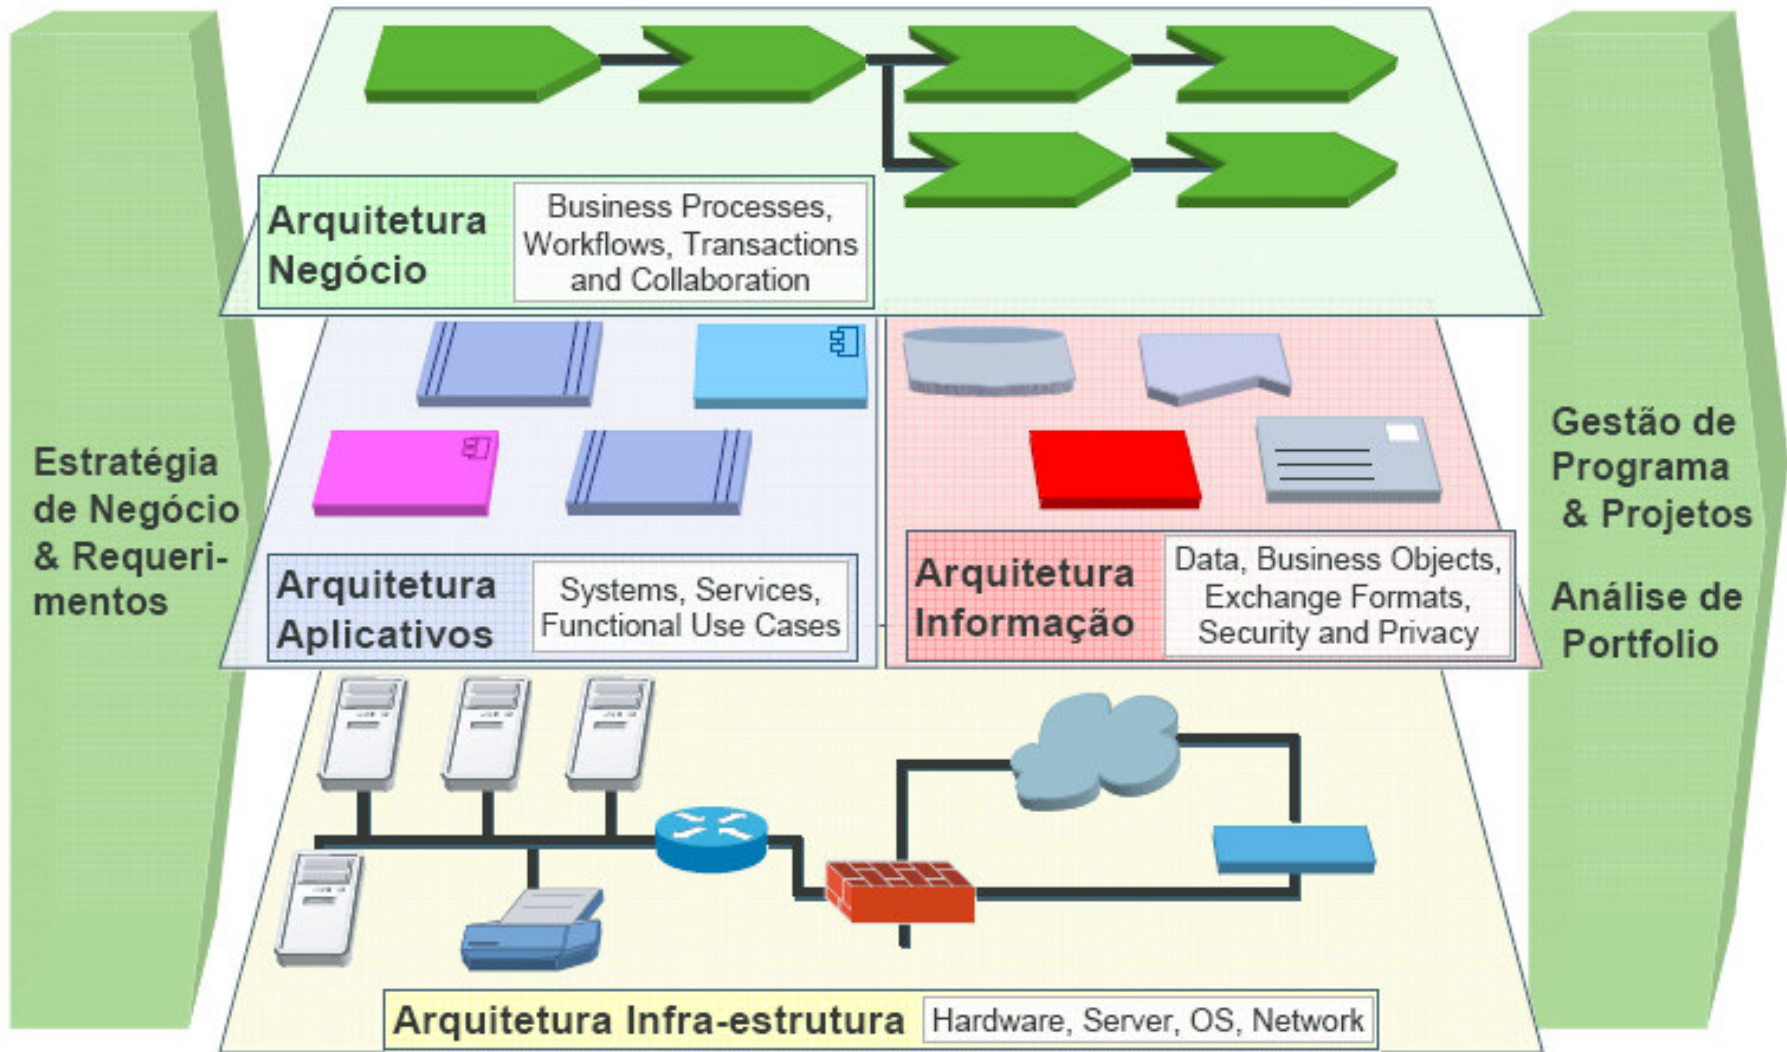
Arquitetura Negócio

Business Processes, Workflows, Transactions and Collaboration

Estratégia de Negócio & Requerimentos

Arquitetura Aplicativos

Systems, Services, Functional Use Cases

Arquitetura Informação

Data, Business Objects, Exchange Formats, Security and Privacy

Gestão de Programa & Projetos

Análise de Portfolio

Arquitetura Infra-estrutura

Hardware, Server, OS, Network